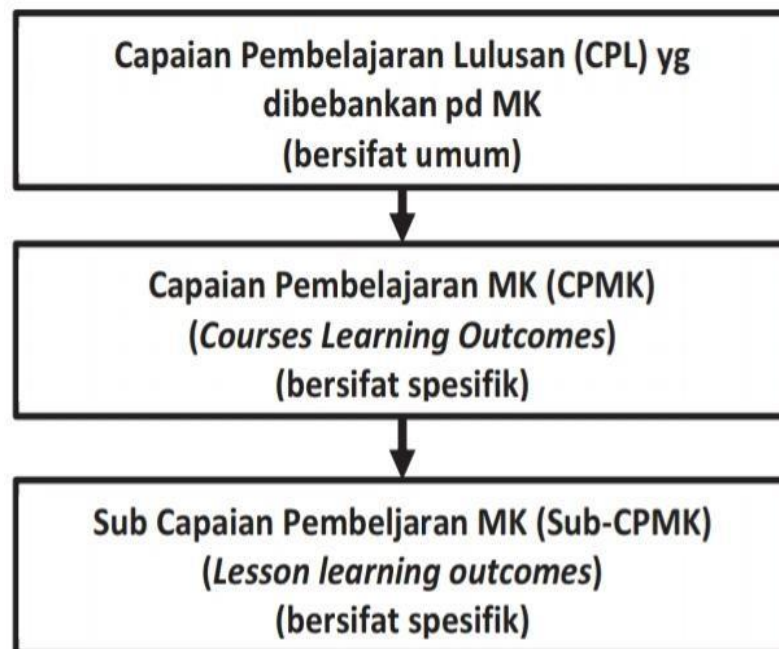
Capaian Pembelajaran Lulusan (CPL) yg dibebankan pd MK
(bersifat umum)

Capaian Pembelajaran MK (CPMK)
(Courses Learning Outcomes)
(bersifat spesifik)

Sub Capaian Pembeljaran MK (Sub-CPMK)
(Lesson learning outcomes)
(bersifat spesifik)